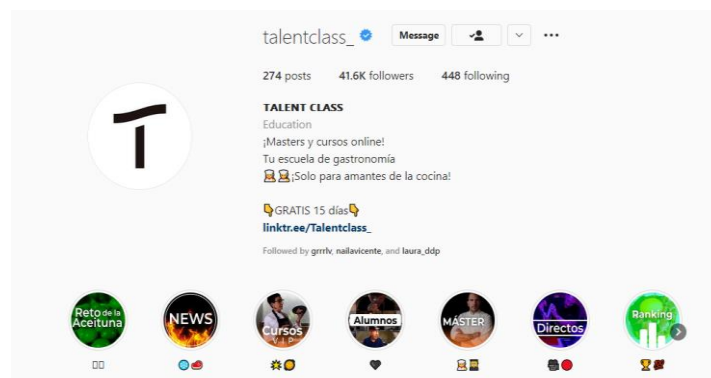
talentclass_

Message

274 posts 41.6K followers 448 following

TALENT CLASS
Education
¡Masters y cursos online!
Tu escuela de gastronomía
👨‍🍳👩‍🍳¡Solo para amantes de la cocina!

👇GRATIS 15 días👇
linktr.ee/Talentclass_

Followed by grrrlv, nailavicente, and laura_ddp

Reto de la Aceituna
NEWS
Cursos VIP
Alumnos
MÁSTER
Directos
Ranking